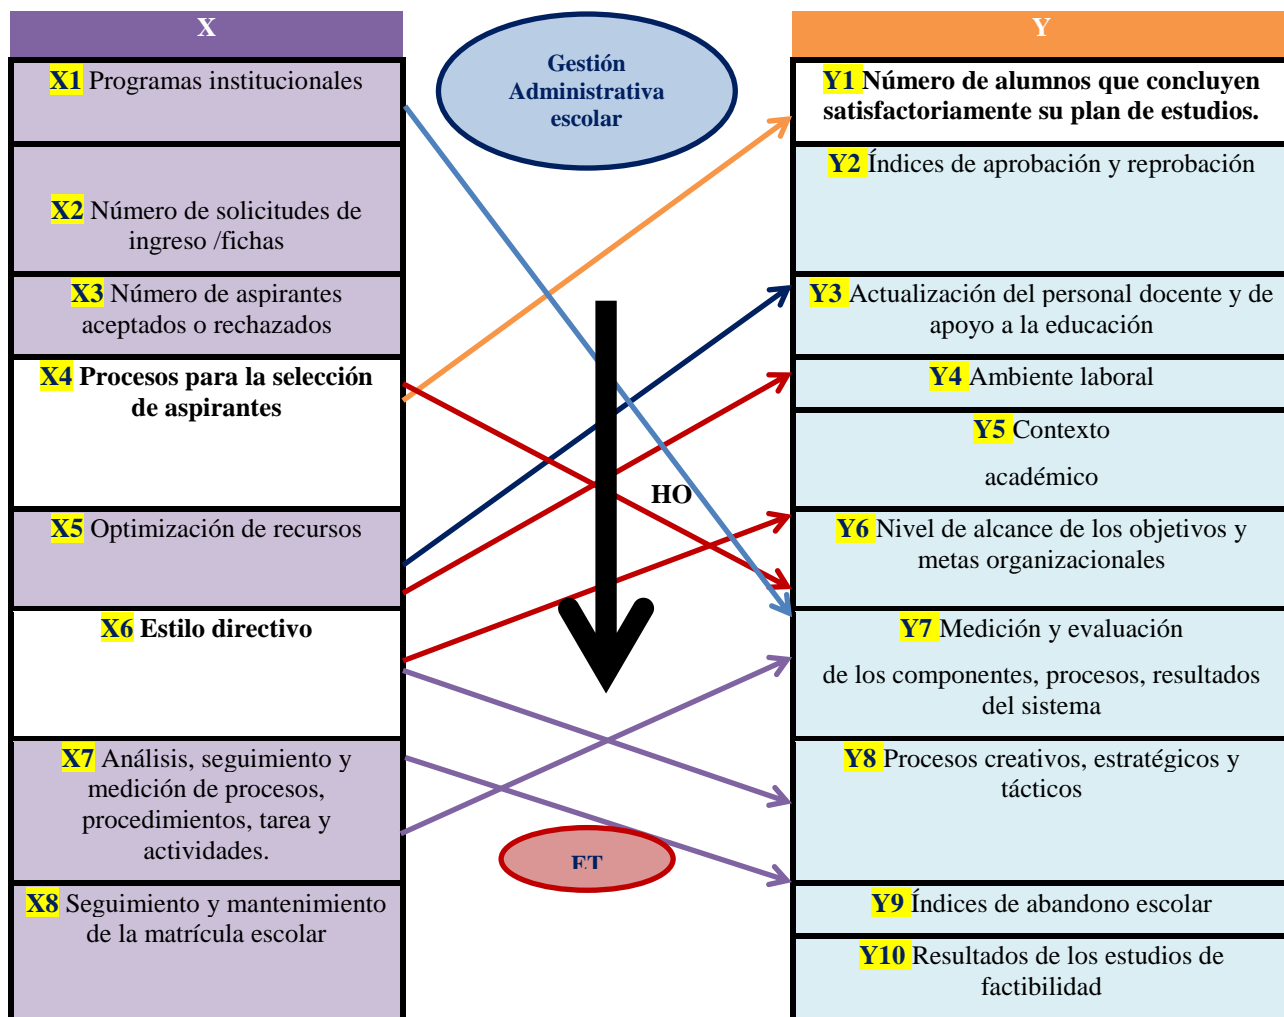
| X | Y |
|---|---|
| X1 Programas institucionales | Y1 Número de alumnos que concluyen satisfactoriamente su plan de estudios. |
| X2 Número de solicitudes de ingreso /fichas | Y2 Índices de aprobación y reprobación |
| X3 Número de aspirantes aceptados o rechazados | Y3 Actualización del personal docente y de apoyo a la educación |
| X4 Procesos para la selección de aspirantes | Y4 Ambiente laboral |
| | Y5 Contexto académico |
| X5 Optimización de recursos | Y6 Nivel de alcance de los objetivos y metas organizacionales |
| X6 Estilo directivo | Y7 Medición y evaluación de los componentes, procesos, resultados del sistema |
| X7 Análisis, seguimiento y medición de procesos, procedimientos, tarea y actividades. | Y8 Procesos creativos, estratégicos y tácticos |
| X8 Seguimiento y mantenimiento de la matrícula escolar | Y9 Índices de abandono escolar |
| | Y10 Resultados de los estudios de factibilidad |

Gestión Administrativa escolar

HO

ET